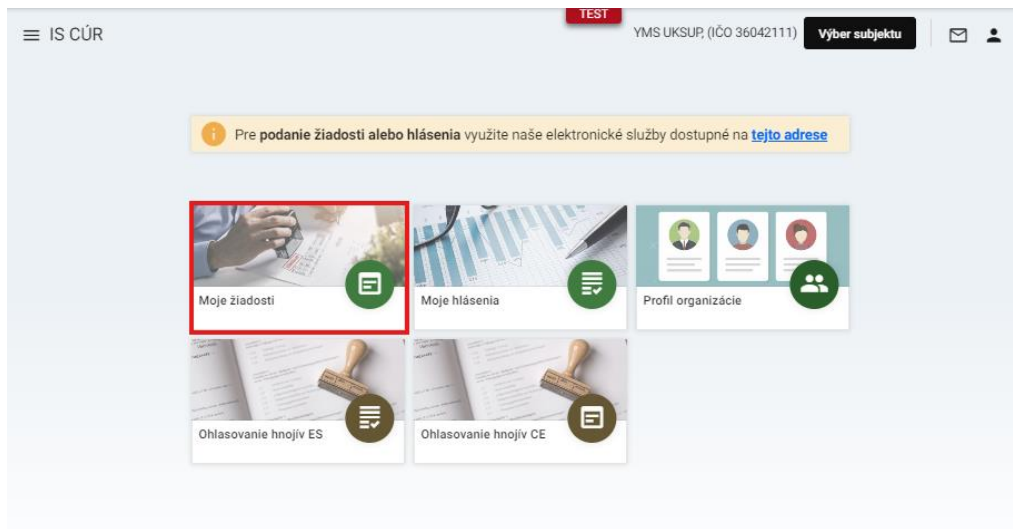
IS CÚR

TEST

YMS UKSUP, (IČO 36042111) Výber subjektu

Pre **podanie žiadosti alebo hlásenia** využite naše elektronické služby dostupné na tejto adrese

Moje žiadosti

Moje hlásenia

Profil organizácie

Ohlasovanie hnojív ES

Ohlasovanie hnojív CE